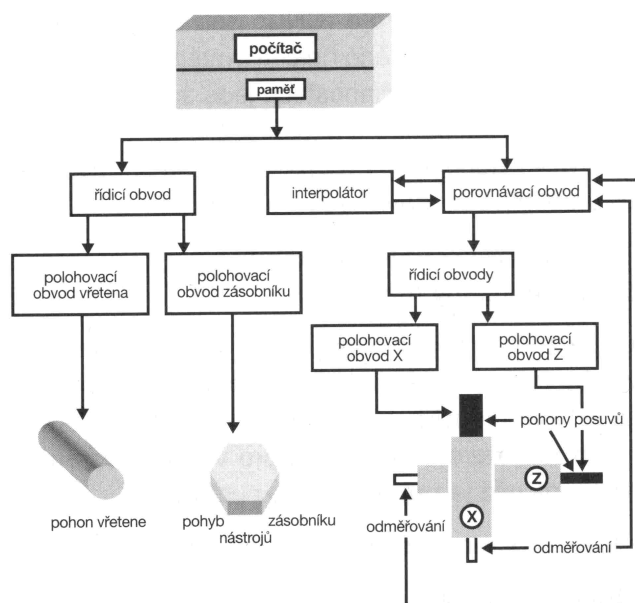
počítač

paměť

řídicí obvod

interpolátor

porovnávací obvod

polohovací obvod vřetena

polohovací obvod zásobníku

řídicí obvody

polohovací obvod X

polohovací obvod Z

pohony posuvů

Z

X

pohon vřetene

pohyb zásobníku nástrojů

odměřování

odměřování